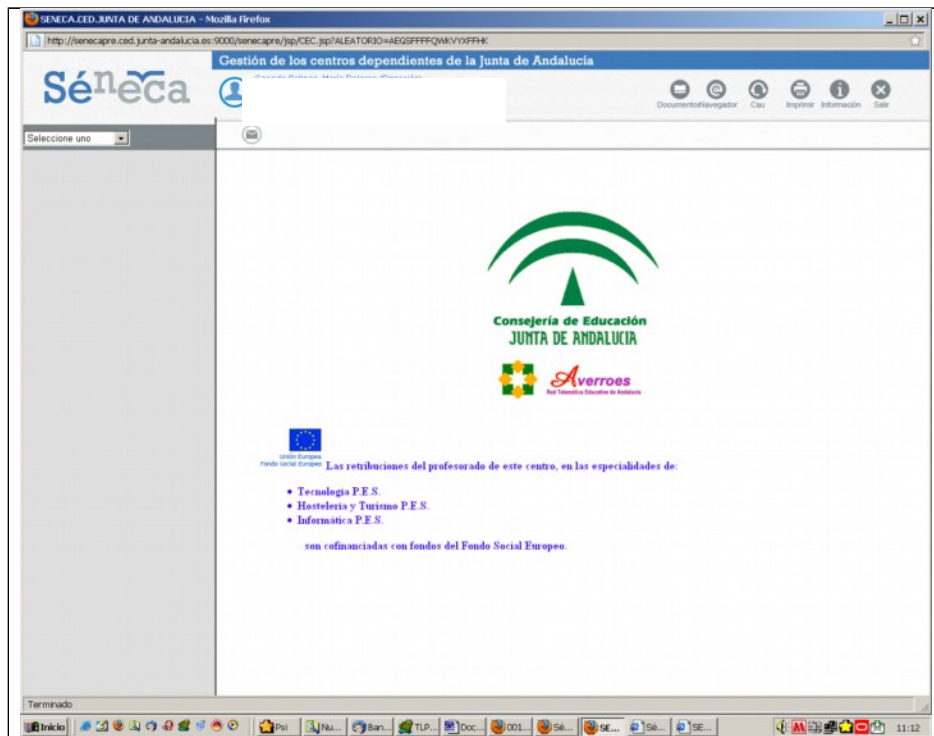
SENECA.CED.JUNTA DE ANDALUCIA - Mozilla Firefox

http://senecapre.ced.junta-andalucia.es:9000/senecapre/jsp/CEC.jsp?ALEATORIO=AEQSFFFFQWKVYXFFHK

Séneca

Gestión de los centros dependientes de la Junta de Andalucía

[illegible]

Documentos Navegador Cau Imprimir Información Salir

Seleccione uno

Consejería de Educación
JUNTA DE ANDALUCIA

Averroes
Red Telemática Educativa de Andalucía

Unión Europea
Fondo Social Europeo

Las retribuciones del profesorado de este centro, en las especialidades de:

• Tecnología P.E.S.
• Hostelería y Turismo P.E.S.
• Informática P.E.S.

son cofinanciadas con fondos del Fondo Social Europeo.

Terminado

Inicio Psi Nu... Ban... TLP... Doc... 001... Sé... SE... Sé... SE... 11:12